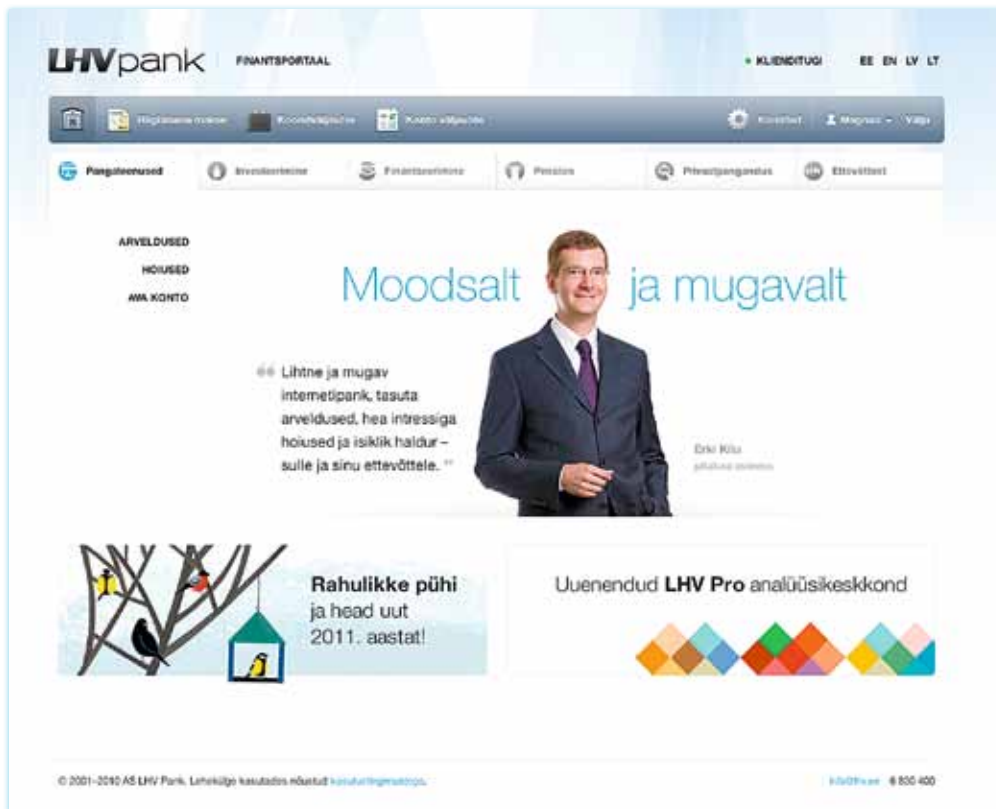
LHVpank FINANTSPORTAAL

KLIENDITUGI EE EN LV LT

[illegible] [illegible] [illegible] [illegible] Magnus Välju

Pangateenused Investeerimine Finantsportaal Pension Privaatpangandus Ettevõttest

ARVELDUSED
HOIUSED
AVA KONTO

Moodsalt ja mugavalt

Lihtne ja mugav internetipank, tasuta arveldused, hea intressiga hoiused ja isiklik haldur – sulle ja sinu ettevõttele.

Erki Kilu
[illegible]

Rahulikke pühi ja head uut 2011. aastat!

Uuenendud LHV Pro analüüsikeskkond

© 2001–2010 AS LHV Pank. Lehekülje kasutades nõustud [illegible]

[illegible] 6 800 400